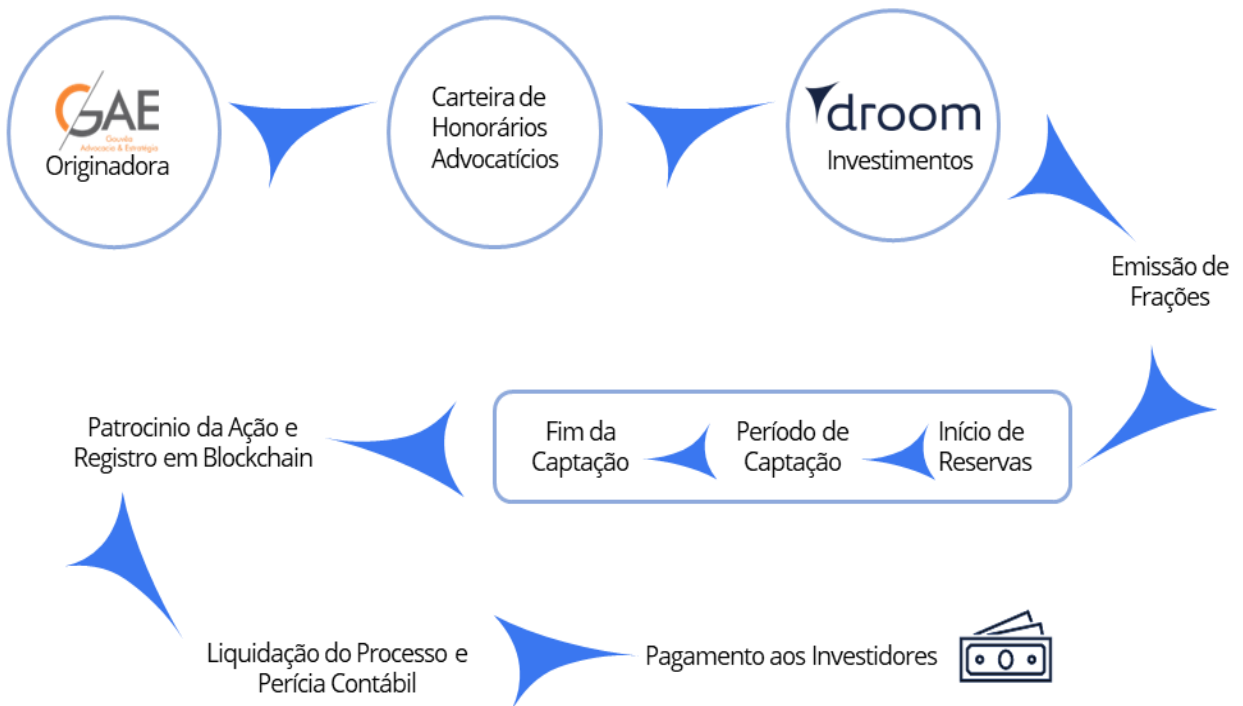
GAE
Gouvêa Advocacia & Estratégia
Originadora

Carteira de Honorários Advocatícios

droom
Investimentos

Emissão de Frações

Início de Reservas

Período de Captação

Fim da Captação

Patrocinio da Ação e Registro em Blockchain

Liquidação do Processo e Perícia Contábil

Pagamento aos Investidores